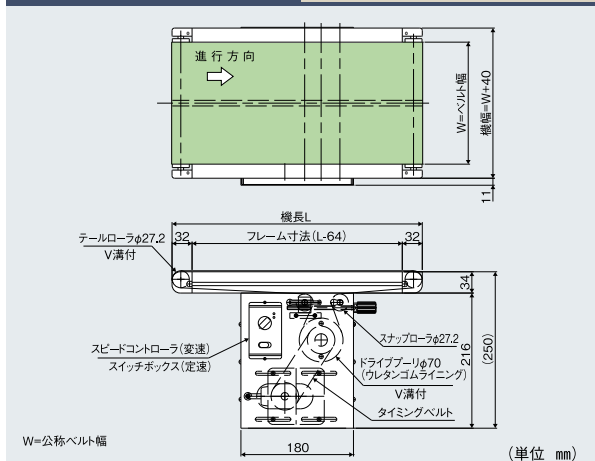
進行方向

W=ベルト幅

機幅=W+40

11

機長L

テールローラφ27.2
V溝付

32

フレーム寸法(L-64)

32

34

スナップローラφ27.2

スピードコントローラ(変速)
スイッチボックス(定速)

ドライブプーリφ70
(ウレタンゴムライニング)
V溝付

216

(250)

タイミングベルト

W=公称ベルト幅

180

(単位 mm)